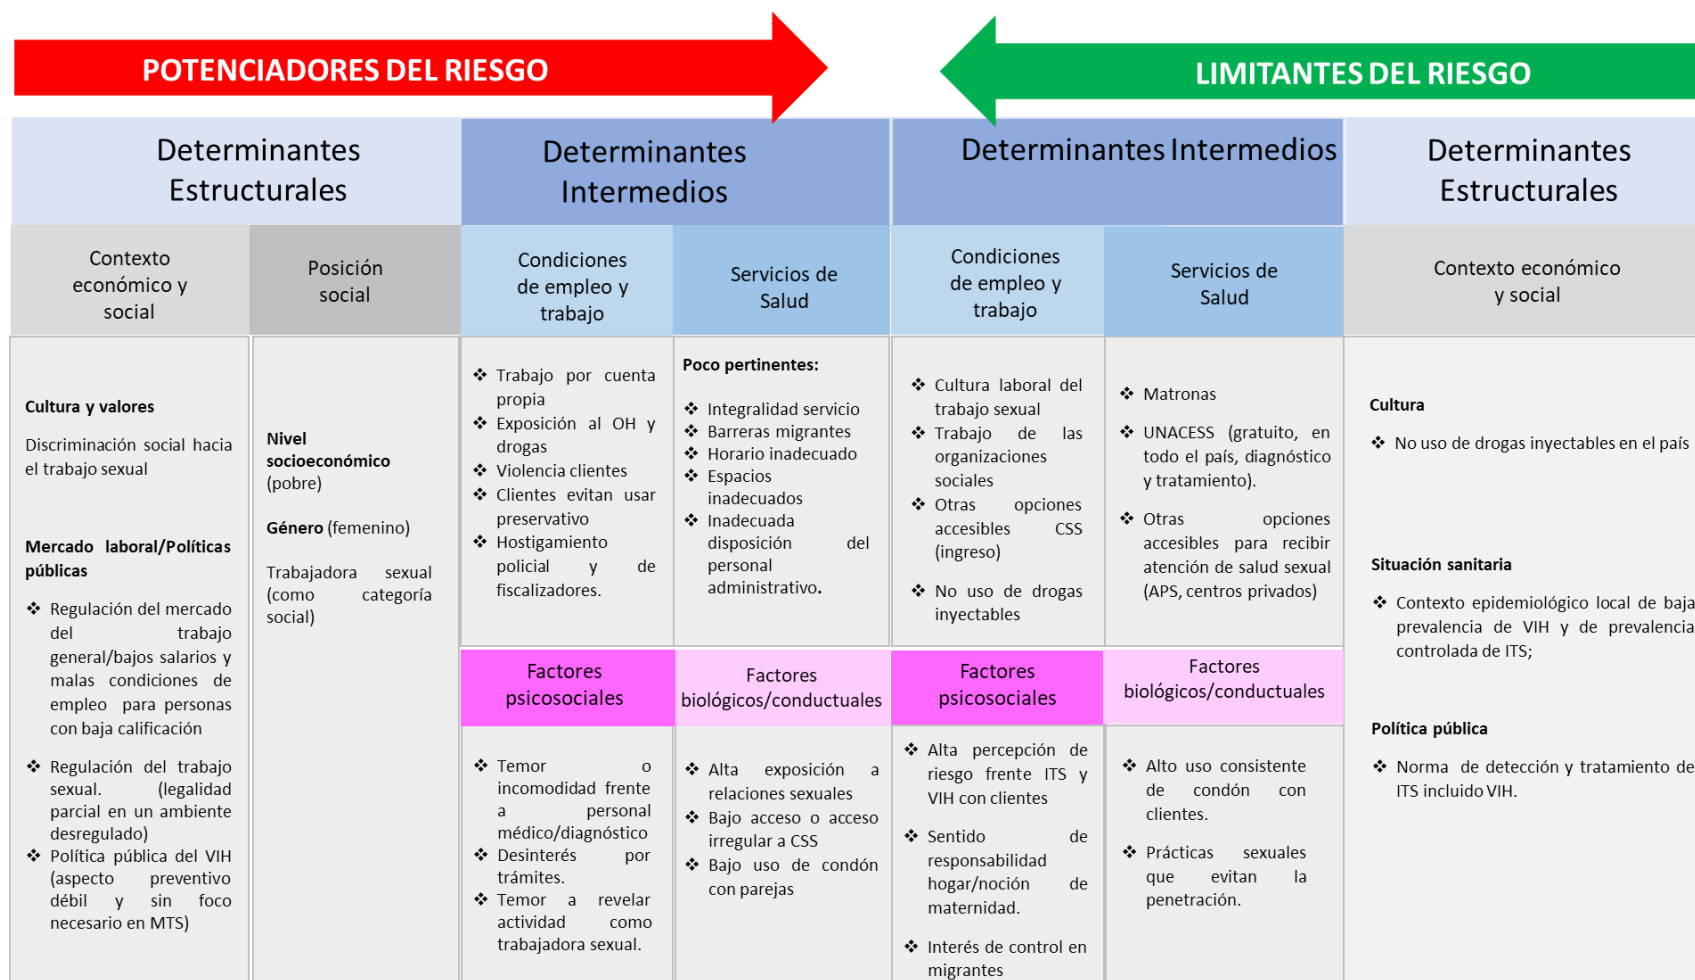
POTENCIADORES DEL RIESGO

LIMITANTES DEL RIESGO

| Determinantes Estructurales | | Determinantes Intermedios | | Determinantes Intermedios | | Determinantes Estructurales |
|---|---|---|---|---|---|---|
| Contexto económico y social | Posición social | Condiciones de empleo y trabajo | Servicios de Salud | Condiciones de empleo y trabajo | Servicios de Salud | Contexto económico y social |
| **Cultura y valores** Discriminación social hacia el trabajo sexual **Mercado laboral/Políticas públicas** ❖ Regulación del mercado del trabajo general/bajos salarios y malas condiciones de empleo para personas con baja calificación ❖ Regulación del trabajo sexual. (legalidad parcial en un ambiente desregulado) ❖ Política pública del VIH (aspecto preventivo débil y sin foco necesario en MTS) | **Nivel socioeconómico** (pobre) **Género** (femenino) Trabajadora sexual (como categoría social) | ❖ Trabajo por cuenta propia ❖ Exposición al OH y drogas ❖ Violencia clientes ❖ Clientes evitan usar preservativo ❖ Hostigamiento policial y de fiscalizadores. | **Poco pertinentes:** ❖ Integralidad servicio ❖ Barreras migrantes ❖ Horario inadecuado ❖ Espacios inadecuados ❖ Inadecuada disposición del personal administrativo. | ❖ Cultura laboral del trabajo sexual ❖ Trabajo de las organizaciones sociales ❖ Otras opciones accesibles CSS (ingreso) ❖ No uso de drogas inyectables | ❖ Matronas ❖ UNACESS (gratuito, en todo el país, diagnóstico y tratamiento). ❖ Otras opciones accesibles para recibir atención de salud sexual (APS, centros privados) | **Cultura** ❖ No uso de drogas inyectables en el país **Situación sanitaria** ❖ Contexto epidemiológico local de baja prevalencia de VIH y de prevalencia controlada de ITS; **Política pública** ❖ Norma de detección y tratamiento de ITS incluido VIH. |
| | | Factores psicosociales | Factores biológicos/conductuales | Factores psicosociales | Factores biológicos/conductuales | |
| | | ❖ Temor o incomodidad frente a personal médico/diagnóstico ❖ Desinterés por trámites. ❖ Temor a revelar actividad como trabajadora sexual. | ❖ Alta exposición a relaciones sexuales ❖ Bajo acceso o acceso irregular a CSS ❖ Bajo uso de condón con parejas | ❖ Alta percepción de riesgo frente ITS y VIH con clientes ❖ Sentido de responsabilidad hogar/noción de maternidad. ❖ Interés de control en migrantes | ❖ Alto uso consistente de condón con clientes. ❖ Prácticas sexuales que evitan la penetración. | |